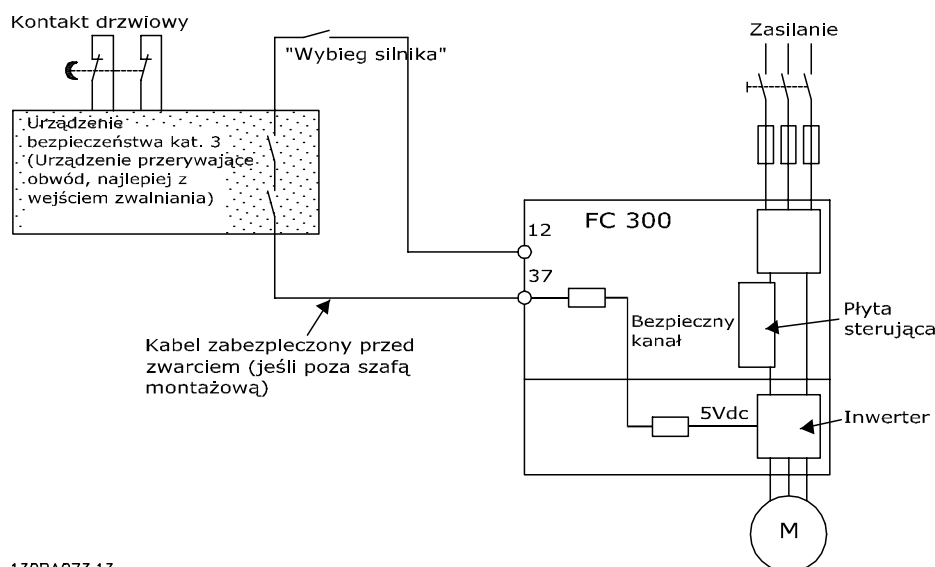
Kontakt drzwiowy

"Wybieg silnika"

Zasilanie

Urządzenie bezpieczeństwa kat. 3 (Urządzenie przerywające obwód, najlepiej z wejściem zwalniania)

FC 300

12

37

Płyta sterująca

Bezpieczny kanał

Kabel zabezpieczony przed zwarciem (jeśli poza szafą montażową)

5Vdc

Inwerter

M

130BA073.13